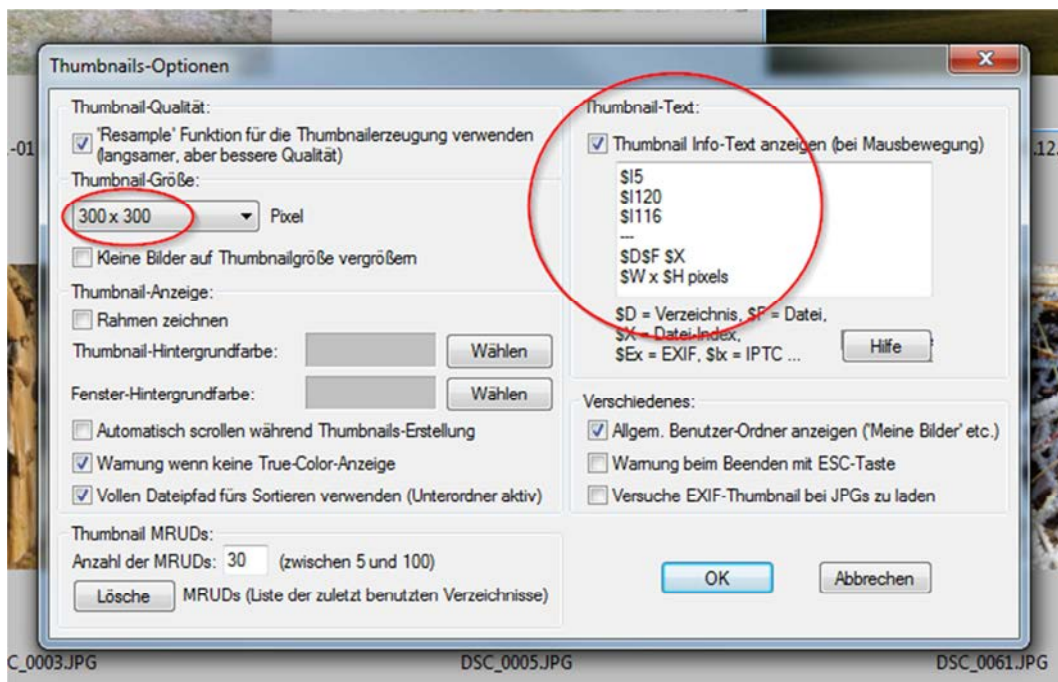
Thumbnails-Optionen

-01

12.

Thumbnail-Qualität:

'Resample' Funktion für die Thumbnailerzeugung verwenden (langsamer, aber bessere Qualität)

Thumbnail-Größe:

300 x 300

Pixel

Kleine Bilder auf Thumbnailgröße vergrößern

Thumbnail-Anzeige:

Rahmen zeichnen

Thumbnail-Hintergrundfarbe:

Wählen

Fenster-Hintergrundfarbe:

Wählen

Automatisch scrollen während Thumbnails-Erstellung

Warnung wenn keine True-Color-Anzeige

Vollen Dateipfad fürs Sortieren verwenden (Unterordner aktiv)

Thumbnail MRUDs:

Anzahl der MRUDs: 30 (zwischen 5 und 100)

Lösche

MRUDs (Liste der zuletzt benutzten Verzeichnisse)

Thumbnail-Text:

Thumbnail Info-Text anzeigen (bei Mausbewegung)

$I5
$I120
$I116
---
$D$F $X
$W x $H pixels

$D = Verzeichnis, $F = Datei, $X = Datei-Index, $Ex = EXIF, $Ix = IPTC ...

Hilfe

Verschiedenes:

Allgem. Benutzer-Ordner anzeigen ('Meine Bilder' etc.)

Warnung beim Beenden mit ESC-Taste

Versuche EXIF-Thumbnail bei JPGs zu laden

OK

Abbrechen

C_0003.JPG

DSC_0005.JPG

DSC_0061.JPG